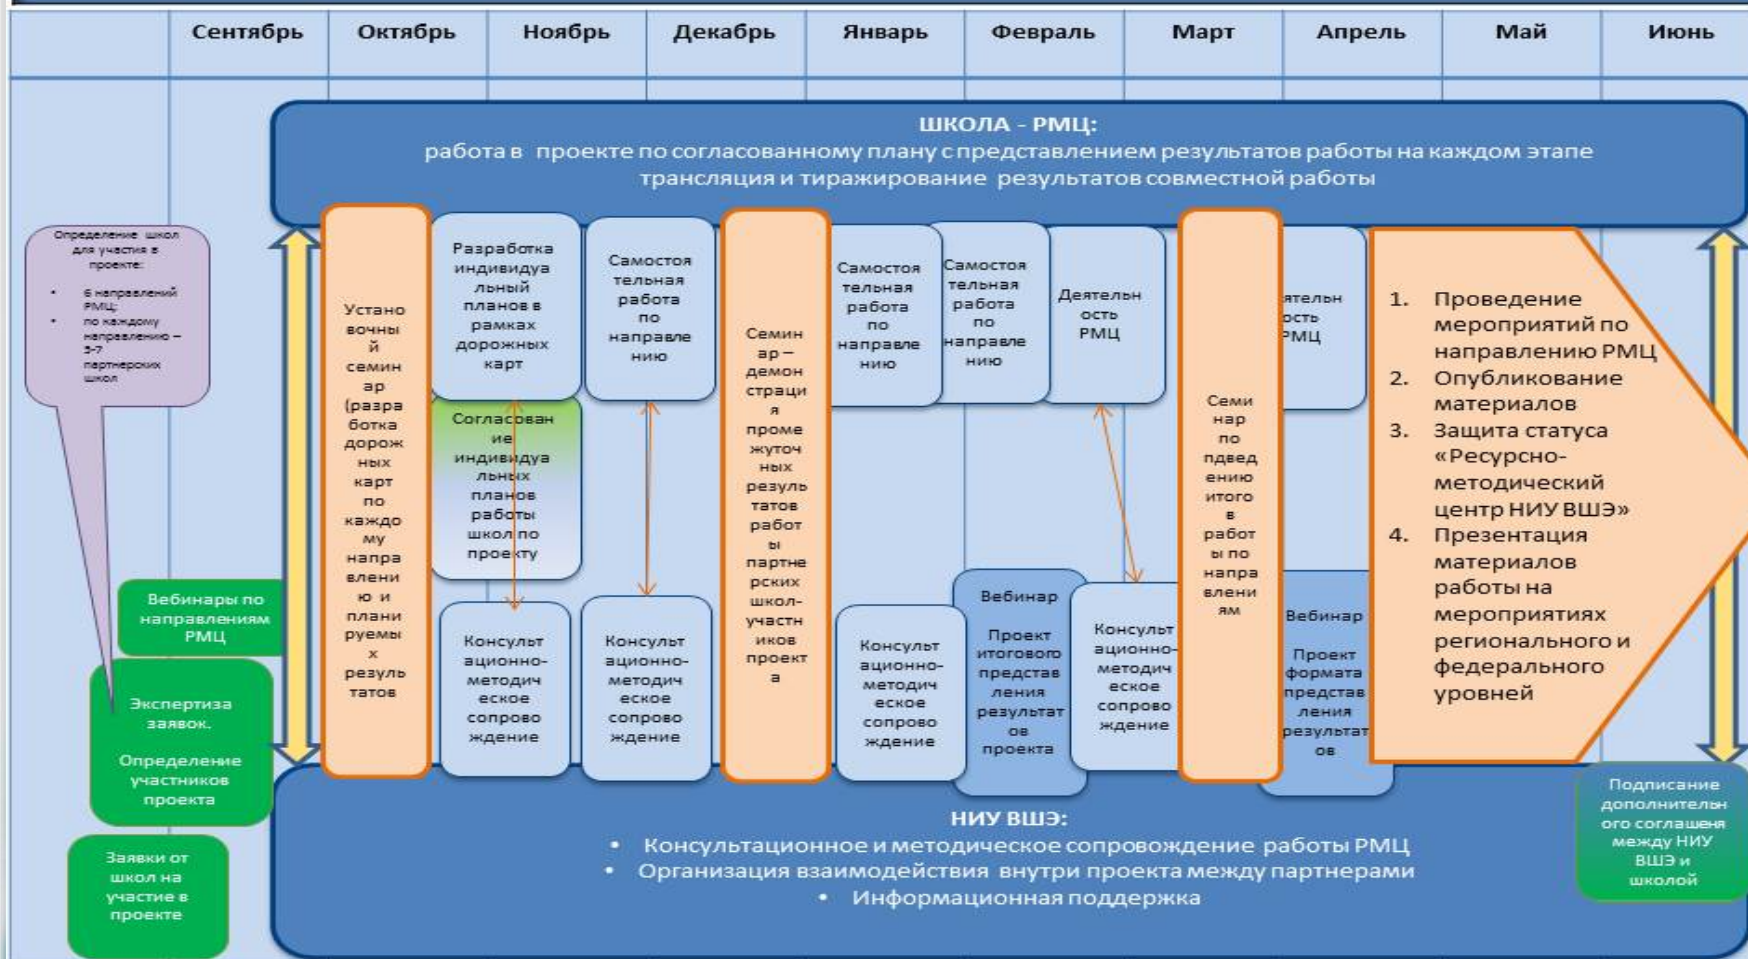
| | Сентябрь | Октябрь | Ноябрь | Декабрь | Январь | Февраль | Март | Апрель | Май | Июнь |
|---|---|---|---|---|---|---|---|---|---|---|

ШКОЛА - РМЦ:
работа в проекте по согласованному плану с представлением результатов работы на каждом этапе
трансляция и тиражирование результатов совместной работы

Определение школ для участия в проекте:
• 6 направлений РМЦ;
• по каждому направлению – 3-7 партнерских школ

Установочный семинар (разработка дорожных карт по каждому направлению и планируемых результатов

Разработка индивидуальный планов в рамках дорожных карт

Согласование индивидуальных планов работы школ по проекту

Самостоятельная работа по направлению

Семинар – демонстрация промежуточных результатов работы партнерских школ-участников проекта

Самостоятельная работа по направлению

Самостоятельная работа по направлению

Деятельность РМЦ

Семинар по подведению итогов работы по направлениям

ятельность РМЦ

1. Проведение мероприятий по направлению РМЦ
2. Опубликование материалов
3. Защита статуса «Ресурсно-методический центр НИУ ВШЭ»
4. Презентация материалов работы на мероприятиях регионального и федерального уровней

Вебинары по направлениям РМЦ

Экспертиза заявок.
Определение участников проекта

Заявки от школ на участие в проекте

Консультационно-методическое сопровождение

Консультационно-методическое сопровождение

Консультационно-методическое сопровождение

Вебинар
Проект итогового представления результатов проекта

Консультационно-методическое сопровождение

Вебинар
Проект формата представления результатов

Подписание дополнительного соглашения между НИУ ВШЭ и школой

НИУ ВШЭ:
• Консультационное и методическое сопровождение работы РМЦ
• Организация взаимодействия внутри проекта между партнерами
• Информационная поддержка